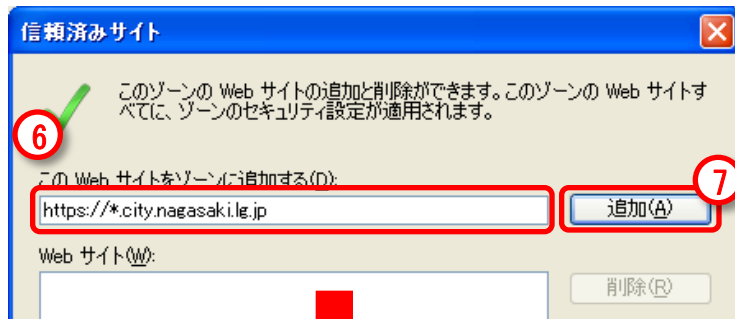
信頼済みサイト

このゾーンの Web サイトの追加と削除ができます。このゾーンの Web サイトすべてに、ゾーンのセキュリティ設定が適用されます。

6

この Web サイトをゾーンに追加する(D):

https://*.city.nagasaki.lg.jp

7

追加(A)

Web サイト(W):

削除(R)